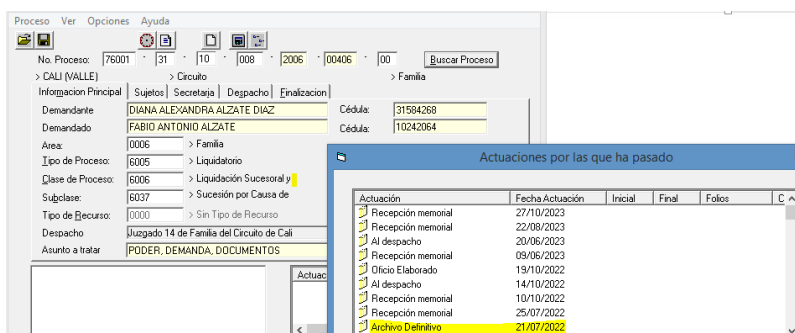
Proceso Ver Opciones Ayuda

No. Proceso: 76001 31 10 008 2006 00406 00 Buscar Proceso

> CALI (VALLE) > Circuito > Familia

Informacion Principal | Sujetos | Secretaria | Despacho | Finalizacion

| | | | |
|---|---|---|---|
| Demandante | DIANA ALEXANDRA ALZATE DIAZ | Cédula: | 31584268 |
| Demandado | FABIO ANTONIO ALZATE | Cédula: | 10242064 |

Area: 0006 > Familia
Tipo de Proceso: 6005 > Liquidatorio
Clase de Proceso: 6006 > Liquidación Sucesoral y
Subclase: 6037 > Sucesión por Causa de
Tipo de Recurso: 0000 > Sin Tipo de Recurso
Despacho: Juzgado 14 de Familia del Circuito de Cali
Asunto a tratar: PODER, DEMANDA, DOCUMENTOS

Actuac

Actuaciones por las que ha pasado

| Actuación | Fecha Actuación | Inicial | Final | Folios | C |
|---|---|---|---|---|---|
| Recepción memorial | 27/10/2023 | | | | |
| Recepción memorial | 22/08/2023 | | | | |
| Al despacho | 20/06/2023 | | | | |
| Recepción memorial | 09/06/2023 | | | | |
| Oficio Elaborado | 19/10/2022 | | | | |
| Al despacho | 14/10/2022 | | | | |
| Recepción memorial | 10/10/2022 | | | | |
| Recepción memorial | 25/07/2022 | | | | |
| Archivo Definitivo | 21/07/2022 | | | | |